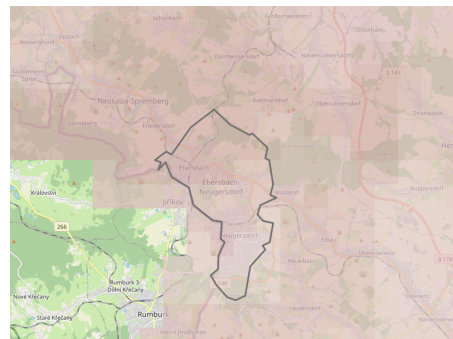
Schirgiswalde
Oppach
Großschweidnitz
Obercunnersdorf
Wilthen
Neusalza-Spremberg
Dürrhennersdorf
Niedercunnersdorf
S 143
Friedersdorf
Kottmarsdorf
Obercunnersdorf
Strahwalde
Eibau
Ebersbach
Ebersbach
Neugersdorf
Walddorf
Ruppersdorf
Království
Jiříkov
266
Neugersdorf
Eibau
Oberoderwitz
B 178
Leutersdorf
Rumburk 3
Dolní Křečany
Nové Křečany
Staré Křečany
Rumburk
Seifhennersdorf
Oberseifersdorf